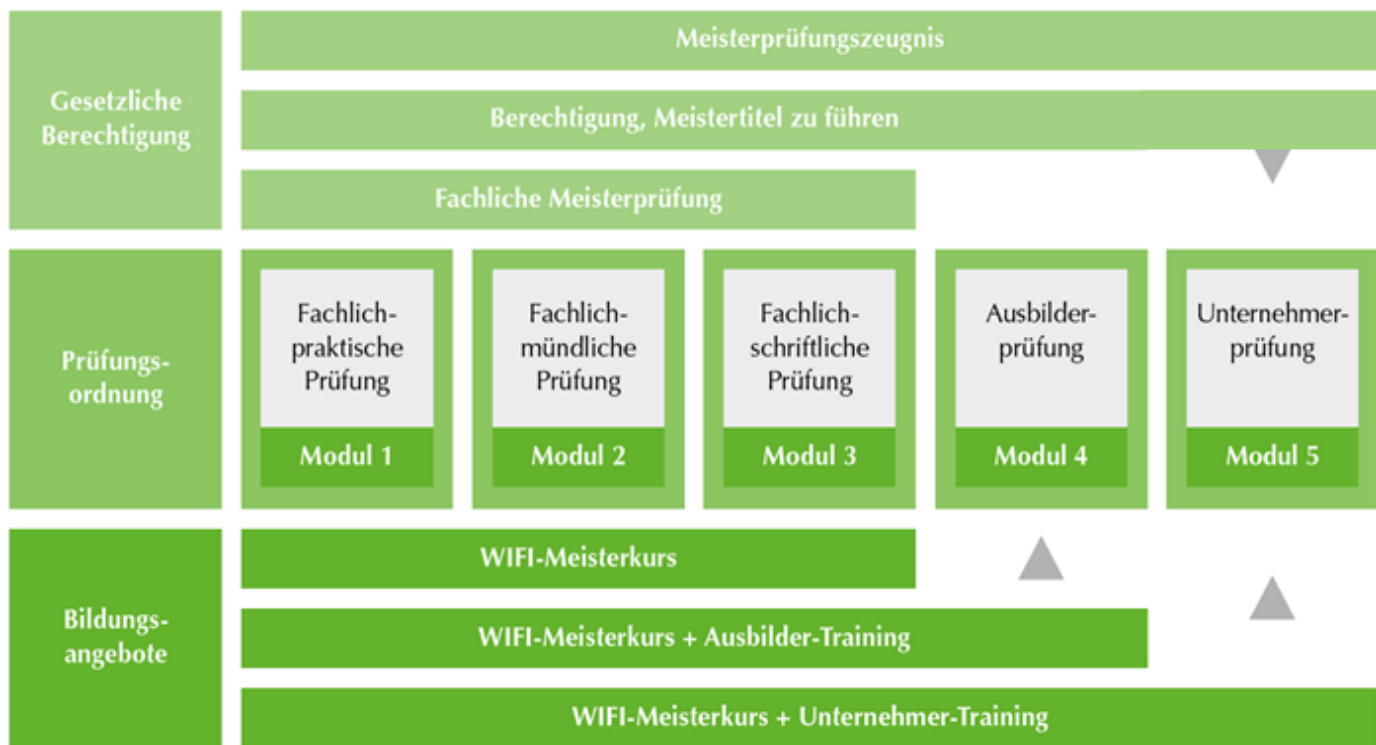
Gesetzliche Berechtigung

Meisterprüfungszeugnis

Berechtigung, Meistertitel zu führen

Fachliche Meisterprüfung

Prüfungsordnung

Fachlich-praktische Prüfung

Modul 1

Fachlich-mündliche Prüfung

Modul 2

Fachlich-schriftliche Prüfung

Modul 3

Ausbilderprüfung

Modul 4

Unternehmerprüfung

Modul 5

Bildungsangebote

WIFI-Meisterkurs

WIFI-Meisterkurs + Ausbilder-Training

WIFI-Meisterkurs + Unternehmer-Training